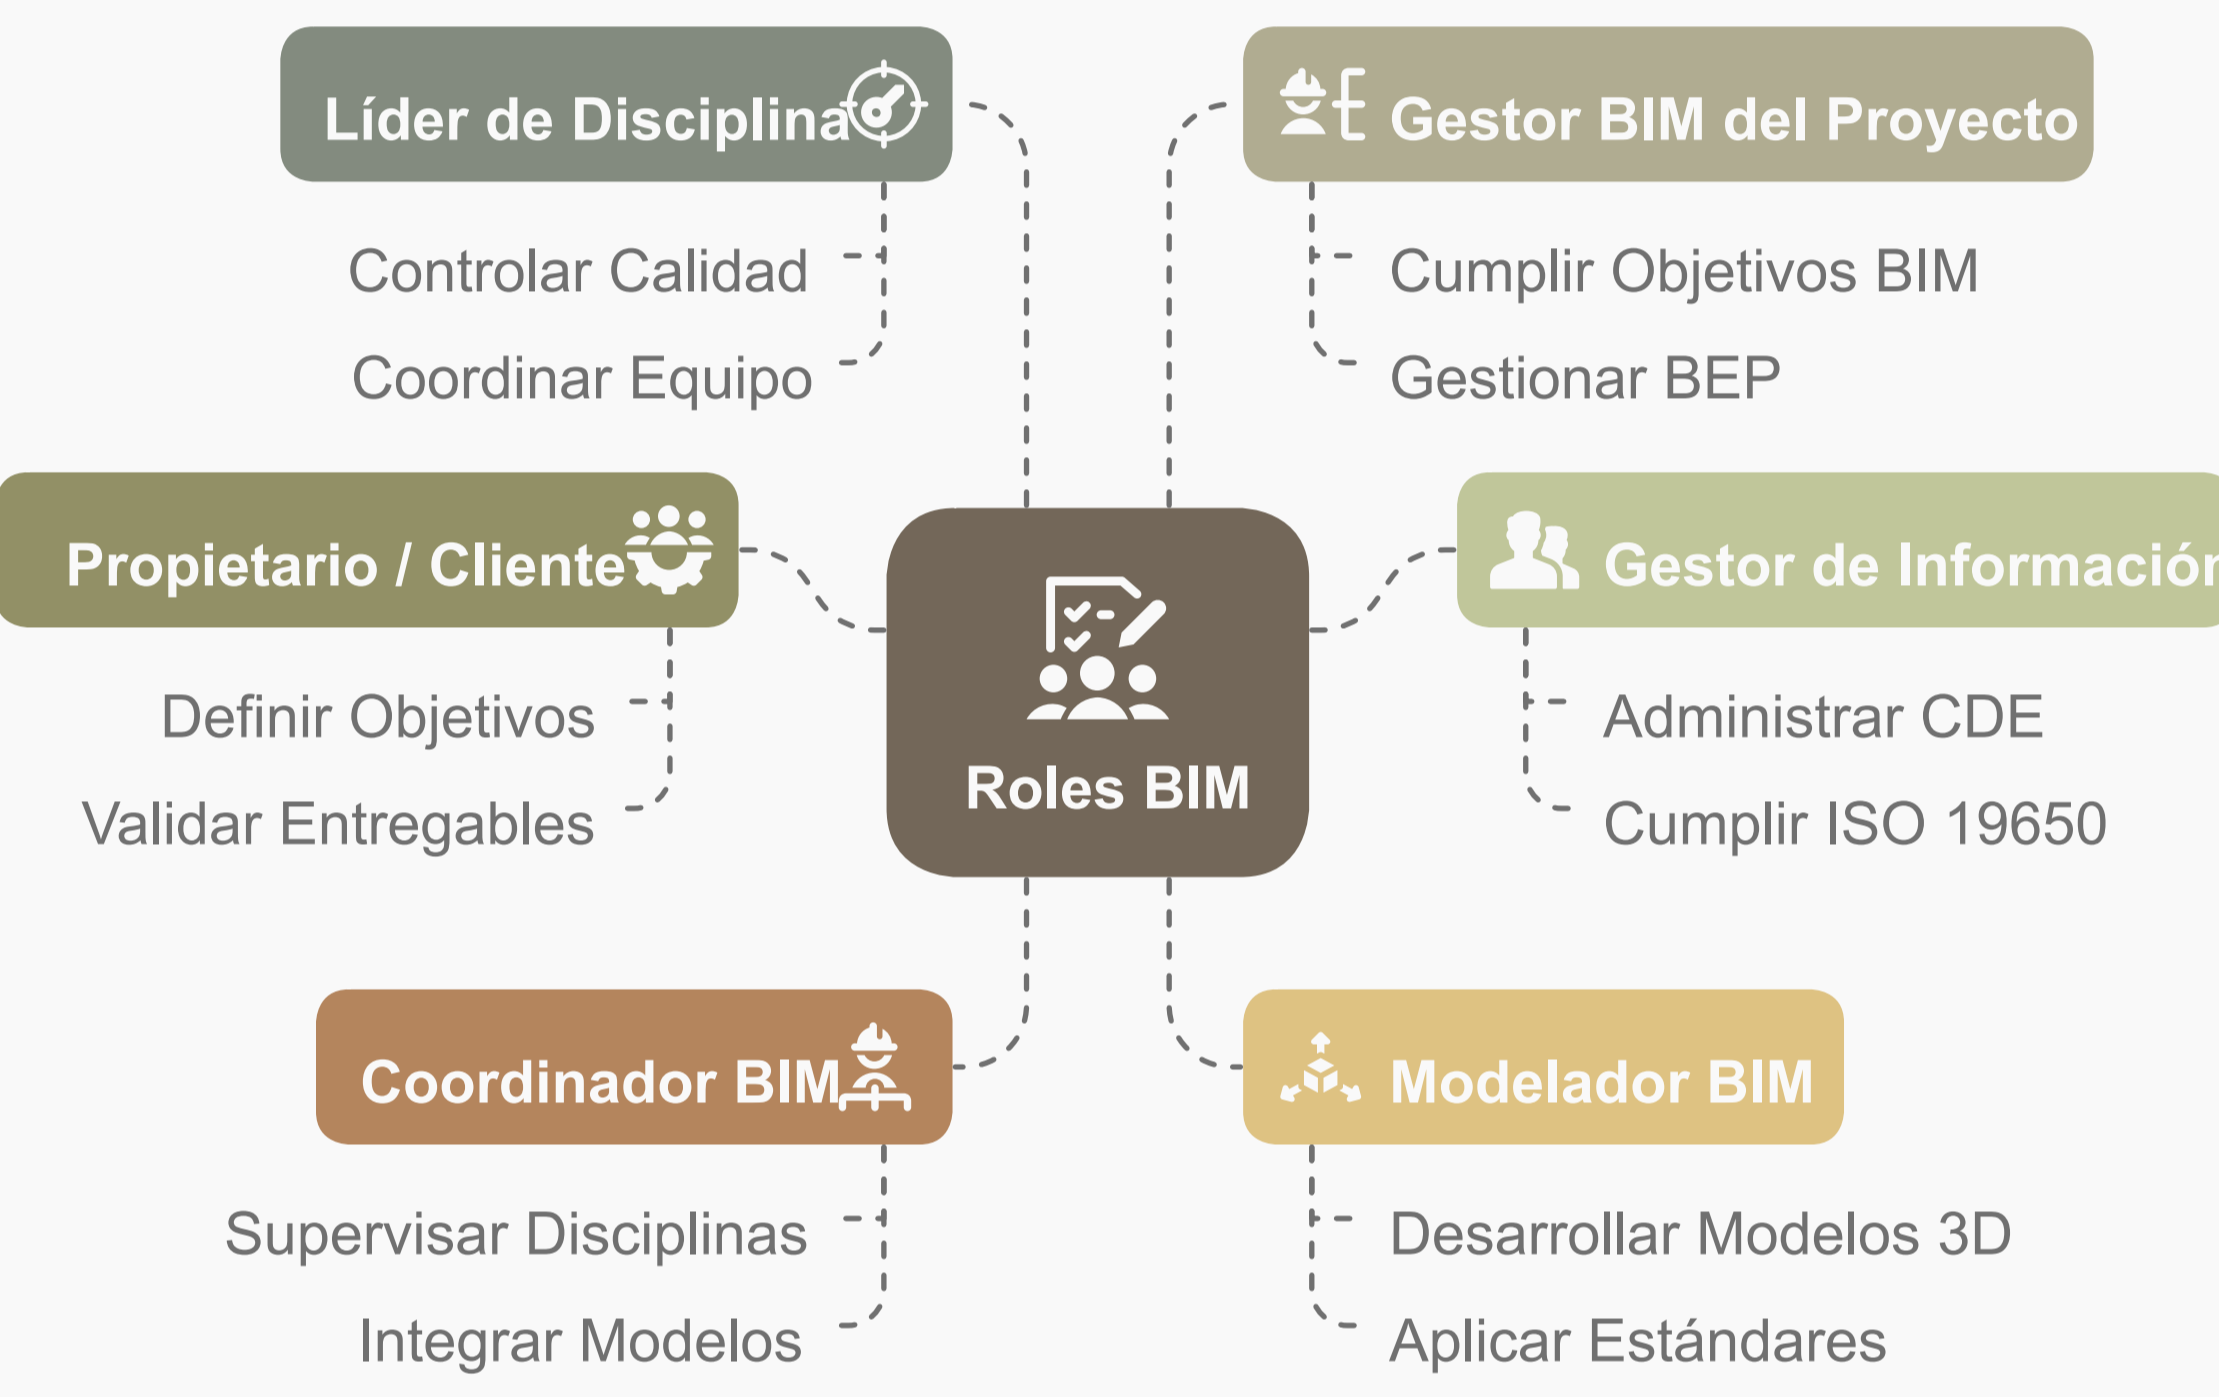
Líder de Disciplina

Controlar Calidad

Coordinar Equipo

Gestor BIM del Proyecto

Cumplir Objetivos BIM

Gestionar BEP

Propietario / Cliente

Definir Objetivos

Validar Entregables

Roles BIM

Gestor de Informació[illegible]

Administrar CDE

Cumplir ISO 19650

Coordinador BIM

Supervisar Disciplinas

Integrar Modelos

Modelador BIM

Desarrollar Modelos 3D

Aplicar Estándares